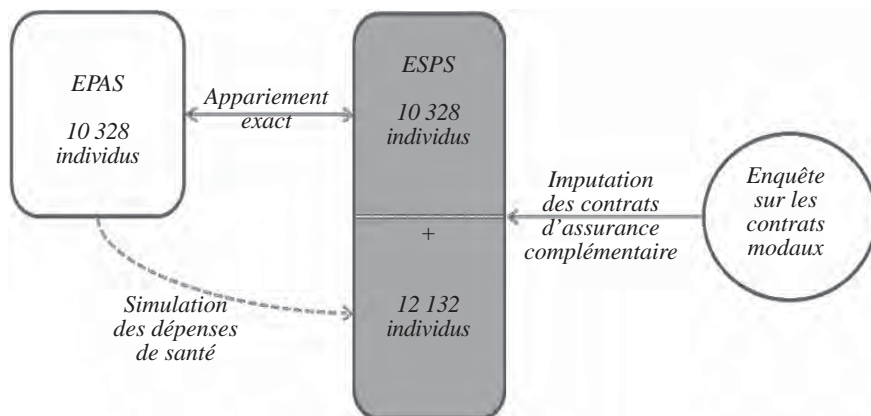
EPAS

10 328 individus

Appariement exact

ESPS

10 328 individus

+

12 132 individus

Imputation des contrats d'assurance complémentaire

Enquête sur les contrats modaux

Simulation des dépenses de santé